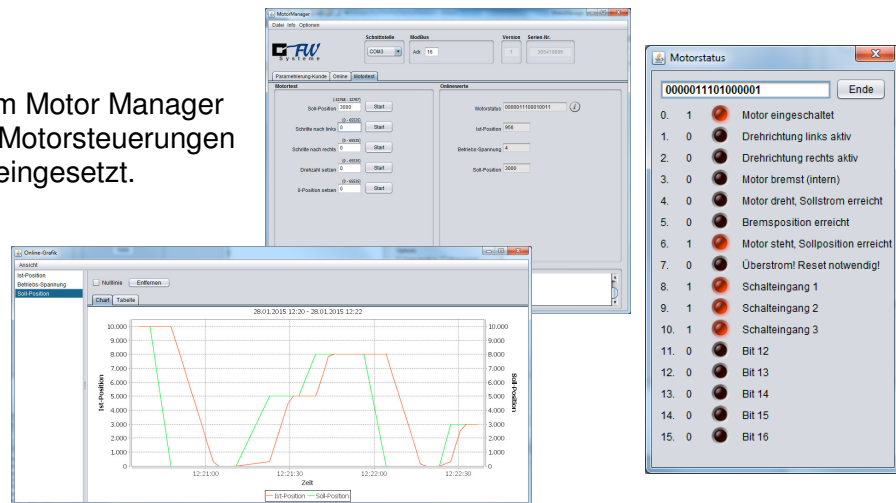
m Motor Manager
Motorsteuerungen
eingesetzt.

MotorManager
Datei Info Optionen
Schnittstelle COM3 Modbus Adr. 16 Version 1 Serien-Nr. 3054105008
FW Systeme
Parametrierung-Kunde Online Motortest
Motortest
(-32768 - 32767) Soll-Position 3000 Start
(0 - 65535) Schritte nach links 0 Start
(0 - 65535) Schritte nach rechts 0 Start
(0 - 65535) Drehzahl setzen 0 Start
(0 - 65535) Ist-Position setzen 0 Start
Onlinewerte
Motorstatus 0000011100010011
Ist-Position 956
Betriebs-Spannung 4
Soll-Position 3000

Online-Grafik
Ansicht
Ist-Position
Betriebs-Spannung
Soll-Position
Nulllinie Entfernen
Chart Tabelle
28.01.2015 12:20 - 28.01.2015 12:22
10.000 9.000 8.000 7.000 6.000 5.000 4.000 3.000 2.000 1.000 0
Ist-Position
Soll-Position
12:21:00 12:21:30 12:22:00 12:22:30
Zeit
— Ist-Position — Soll-Position

Motorstatus
0000011101000001 Ende
0. 1 Motor eingeschaltet
1. 0 Drehrichtung links aktiv
2. 0 Drehrichtung rechts aktiv
3. 0 Motor bremst (intern)
4. 0 Motor dreht, Sollstrom erreicht
5. 0 Bremsposition erreicht
6. 1 Motor steht, Sollposition erreicht
7. 0 Überstrom! Reset notwendig!
8. 1 Schalteingang 1
9. 1 Schalteingang 2
10. 1 Schalteingang 3
11. 0 Bit 12
12. 0 Bit 13
13. 0 Bit 14
14. 0 Bit 15
15. 0 Bit 16